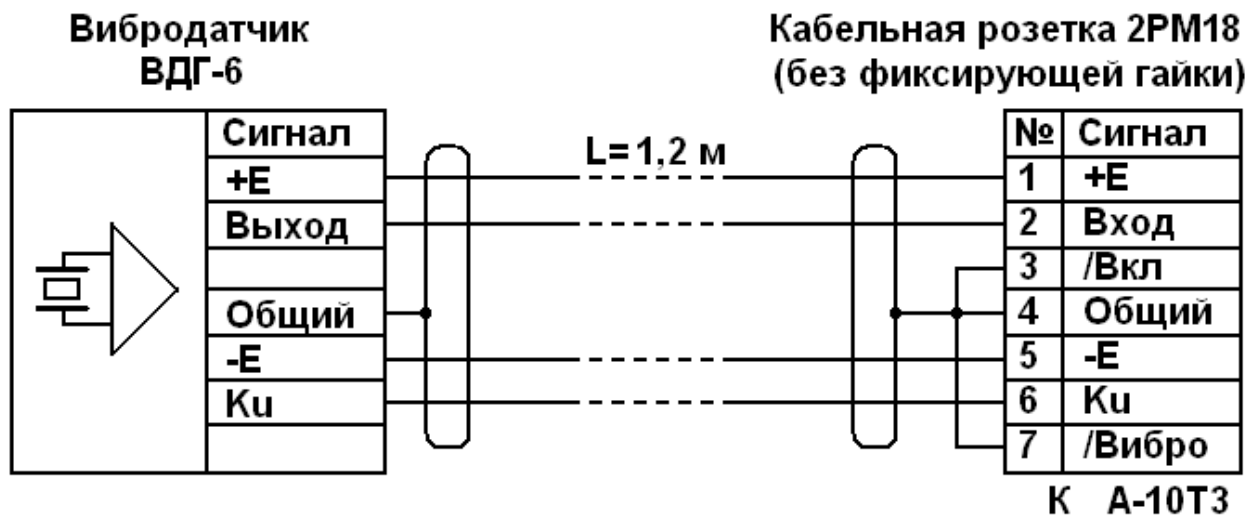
Вибродатчик
ВДГ-6

Кабельная розетка 2РМ18
(без фиксирующей гайки)

| Сигнал |
|---|
| +E |
| Выход |
| |
| Общий |
| -E |
| Ku |
| |

L= 1,2 м

| № | Сигнал |
|---|---|
| 1 | +E |
| 2 | Вход |
| 3 | /Вкл |
| 4 | Общий |
| 5 | -E |
| 6 | Ku |
| 7 | /Вибро |

К А-10Т3